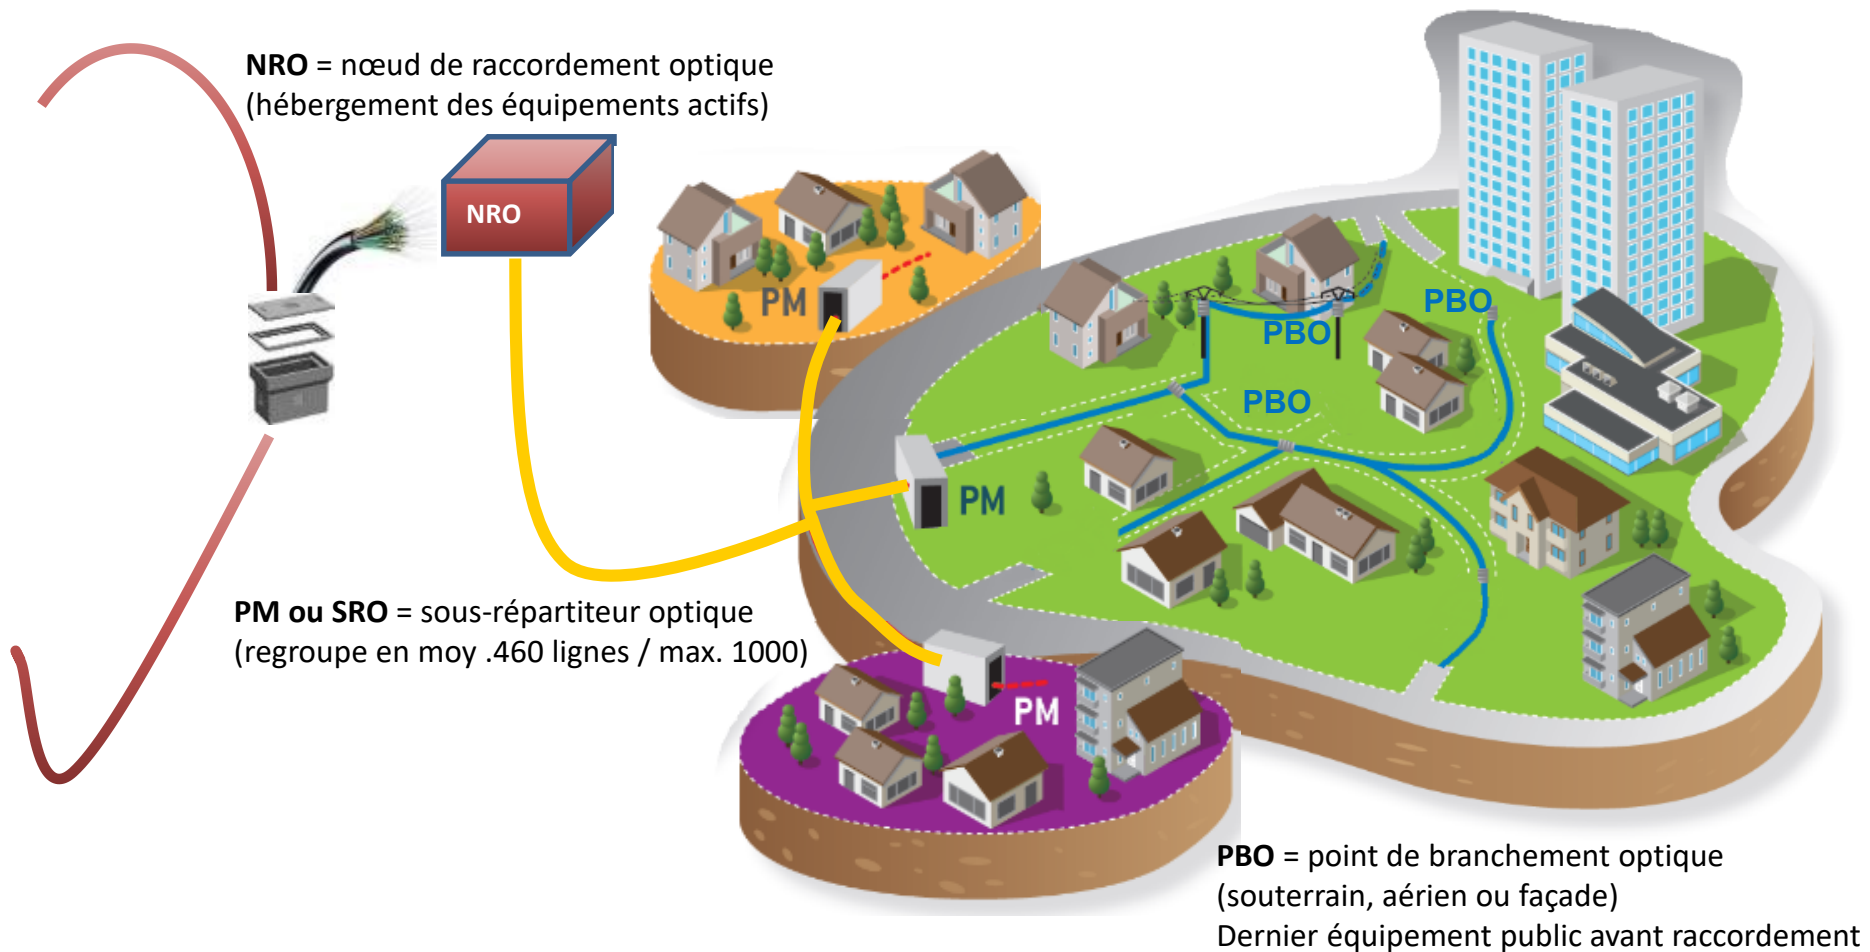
**NRO** = nœud de raccordement optique
(hébergement des équipements actifs)

NRO

PM

PBO

PBO

PBO

PM

PM ou SRO = sous-répartiteur optique
(regroupe en moy .460 lignes / max. 1000)

PM

PBO = point de branchement optique
(souterrain, aérien ou façade)
Dernier équipement public avant raccordement